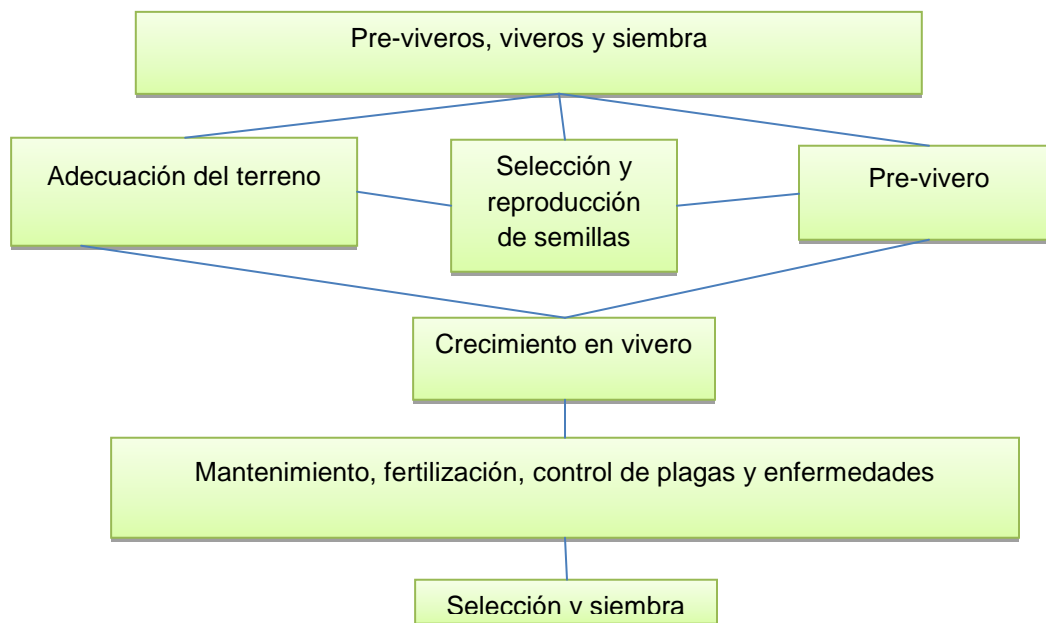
Pre-viveros, viveros y siembra

Adecuación del terreno

Selección y reproducción de semillas

Pre-vivero

Crecimiento en vivero

Mantenimiento, fertilización, control de plagas y enfermedades

Selección y siembra